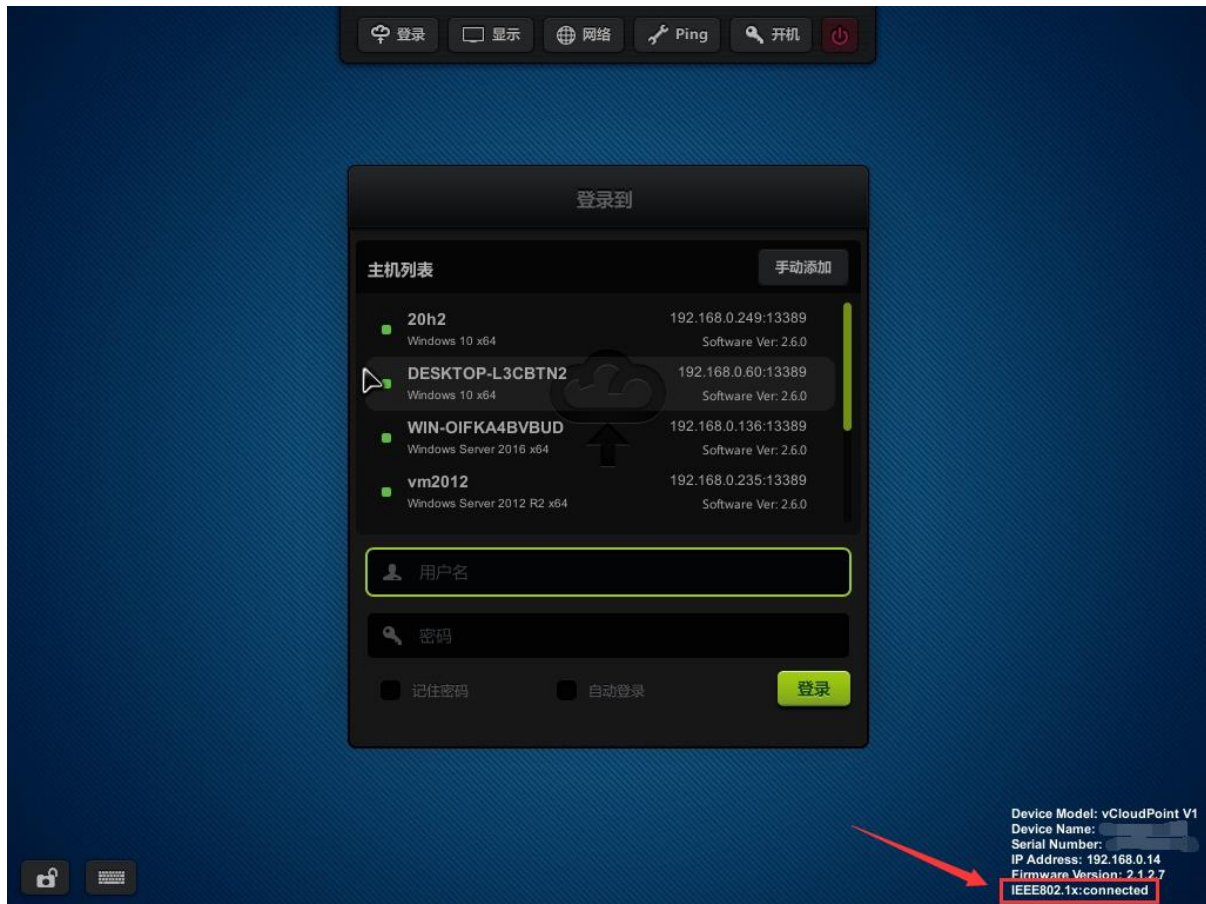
登录 显示 网络 Ping 开机

登录到

主机列表 手动添加

20h2
Windows 10 x64
192.168.0.249:13389
Software Ver: 2.6.0

DESKTOP-L3CBTN2
Windows 10 x64
192.168.0.60:13389
Software Ver: 2.6.0

WIN-OIFKA4BVBUD
Windows Server 2016 x64
192.168.0.136:13389
Software Ver: 2.6.0

vm2012
Windows Server 2012 R2 x64
192.168.0.235:13389
Software Ver: 2.6.0

用户名

密码

记住密码 自动登录 登录

Device Model: vCloudPoint V1
Device Name: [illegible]
Serial Number: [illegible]
IP Address: 192.168.0.14
Firmware Version: 2.1.2.7
IEEE802.1x:connected